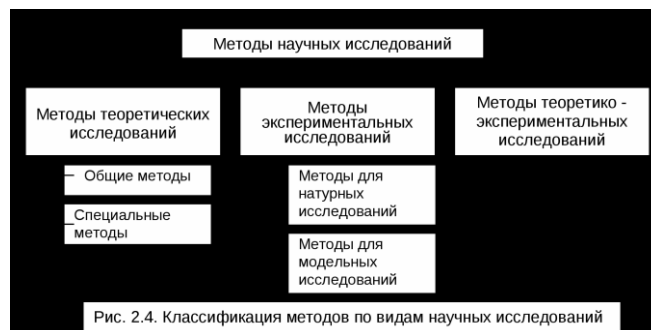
Методы научных исследований

Методы теоретических исследований

Методы экспериментальных исследований

Методы теоретико - экспериментальных исследований

Общие методы

Специальные методы

Методы для натурных исследований

Методы для модельных исследований

Рис. 2.4. Классификация методов по видам научных исследований